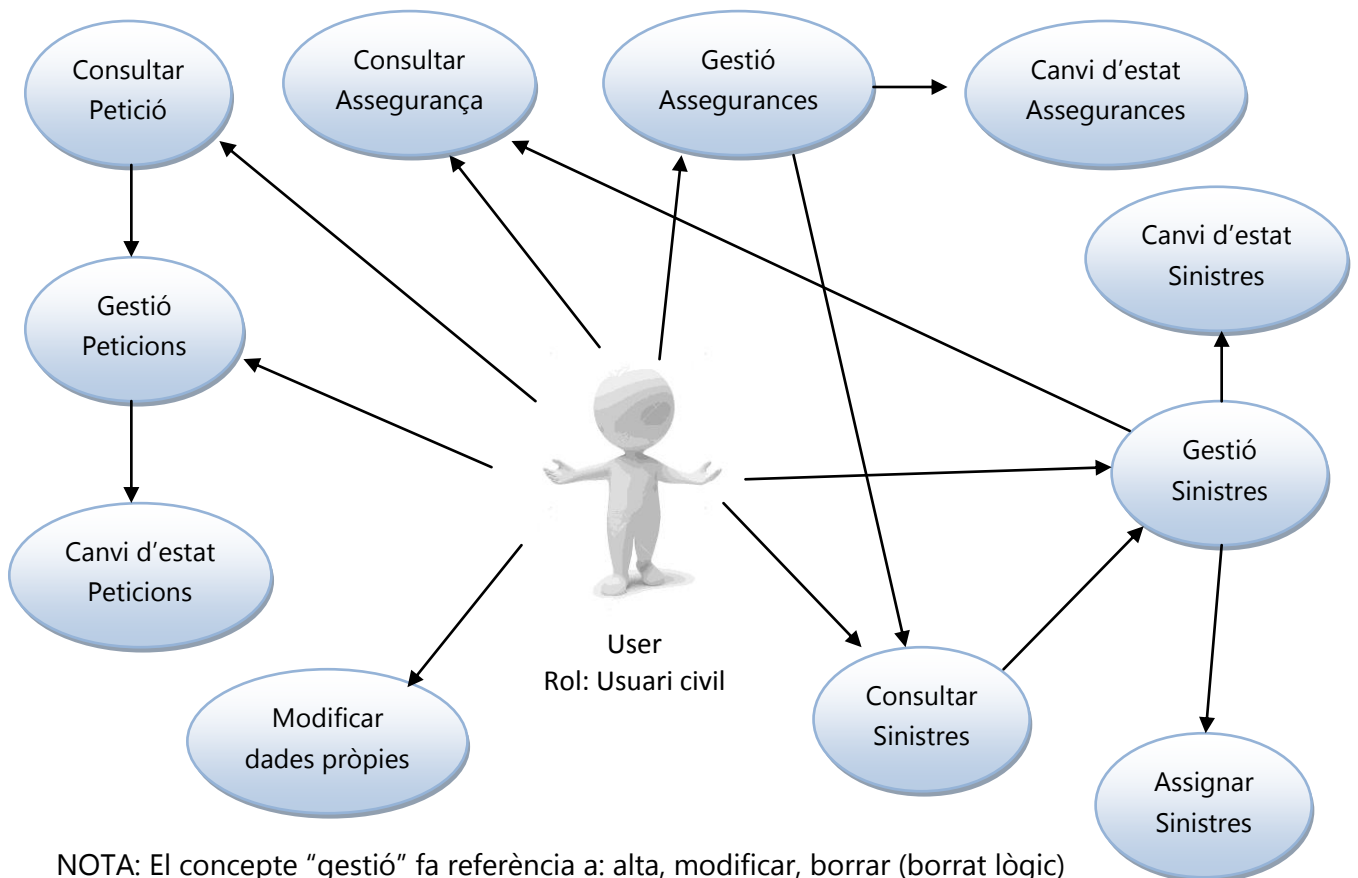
Consultar Petició

Consultar Assegurança

Gestió Assegurances

Canvi d’estat Assegurances

Canvi d’estat Sinistres

Gestió Peticions

Gestió Sinistres

Canvi d’estat Peticions

User
Rol: Usuari civil

Consultar Sinistres

Modificar dades pròpies

Assignar Sinistres

NOTA: El concepte “gestió” fa referència a: alta, modificar, borrar (borrat lògic)